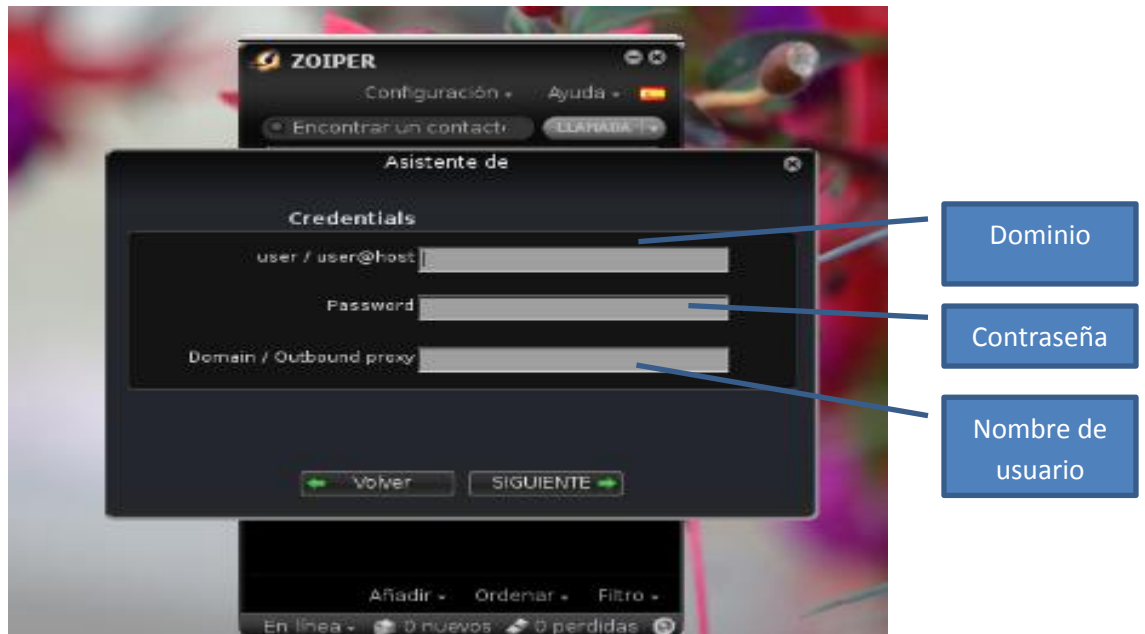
ZOIPER

Configuración ▾ Ayuda ▾

Encontrar un contacto

LLAMADA

Asistente de

Credentials

user / user@host

Password

Domain / Outbound proxy

Volver

SIGUIENTE

Añadir ▾ Ordenar ▾ Filtro ▾

En línea ▾ 0 nuevos 0 perdidas

Dominio

Contraseña

Nombre de usuario